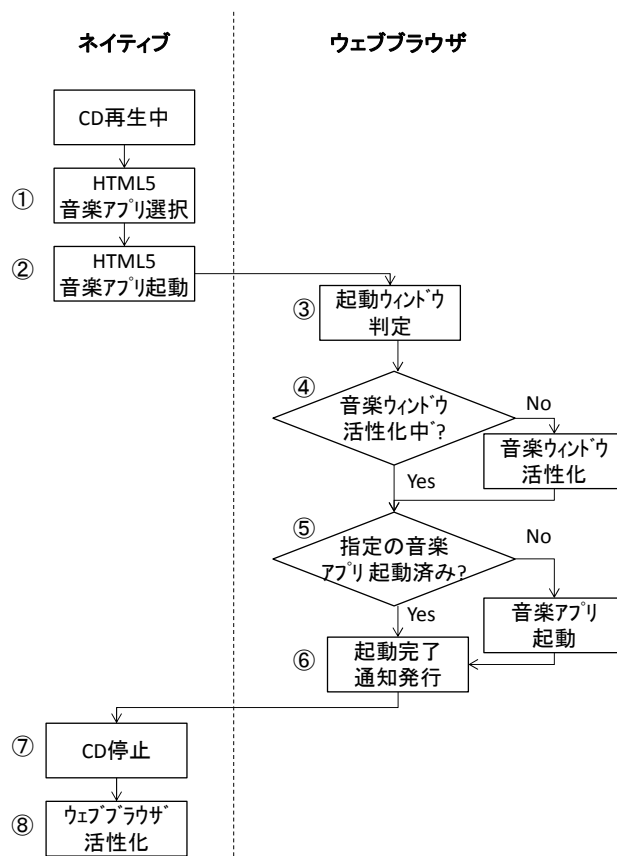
ネイティブ

ウェブブラウザ

CD再生中

①
HTML5
音楽アプリ選択

②
HTML5
音楽アプリ起動

③
起動ウィンドウ
判定

④
音楽ウィンドウ
活性化中?

No

音楽ウィンドウ
活性化

Yes

⑤
指定の音楽
アプリ起動済み?

No

Yes

音楽アプリ
起動

⑥
起動完了
通知発行

⑦
CD停止

⑧
ウェブブラウザ
活性化